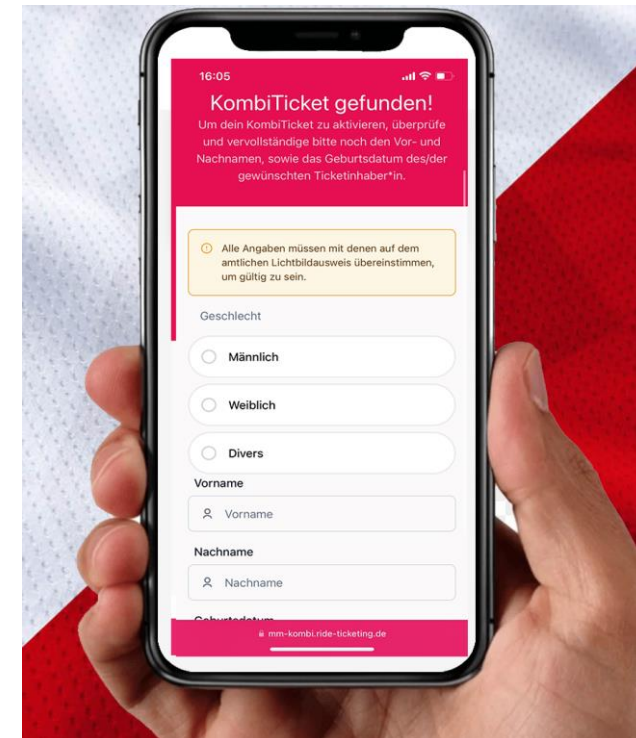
16:05

KombiTicket gefunden!

Um dein KombiTicket zu aktivieren, überprüfe und vervollständige bitte noch den Vor- und Nachnamen, sowie das Geburtsdatum des/der gewünschten Ticketinhaber*in.

Alle Angaben müssen mit denen auf dem amtlichen Lichtbildausweis übereinstimmen, um gültig zu sein.

Geschlecht

Männlich

Weiblich

Divers

Vorname

Vorname

Nachname

Nachname

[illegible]

mm-kombi.ride-ticketing.de